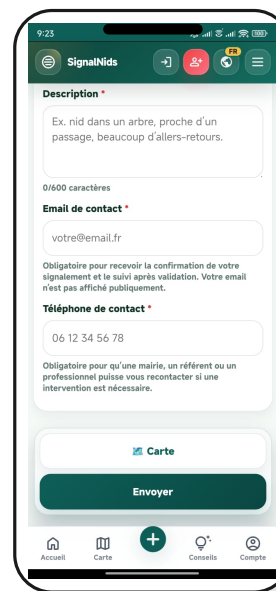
9:23

SignalNids

FR

Description *

Ex. nid dans un arbre, proche d'un passage, beaucoup d'allers-retours.

0/600 caractères

Email de contact *

votre@email.fr

Obligatoire pour recevoir la confirmation de votre signalement et le suivi après validation. Votre email n'est pas affiché publiquement.

Téléphone de contact *

06 12 34 56 78

Obligatoire pour qu'une mairie, un référent ou un professionnel puisse vous recontacter si une intervention est nécessaire.

Carte

Envoyer

Accueil Carte Conseils Compte